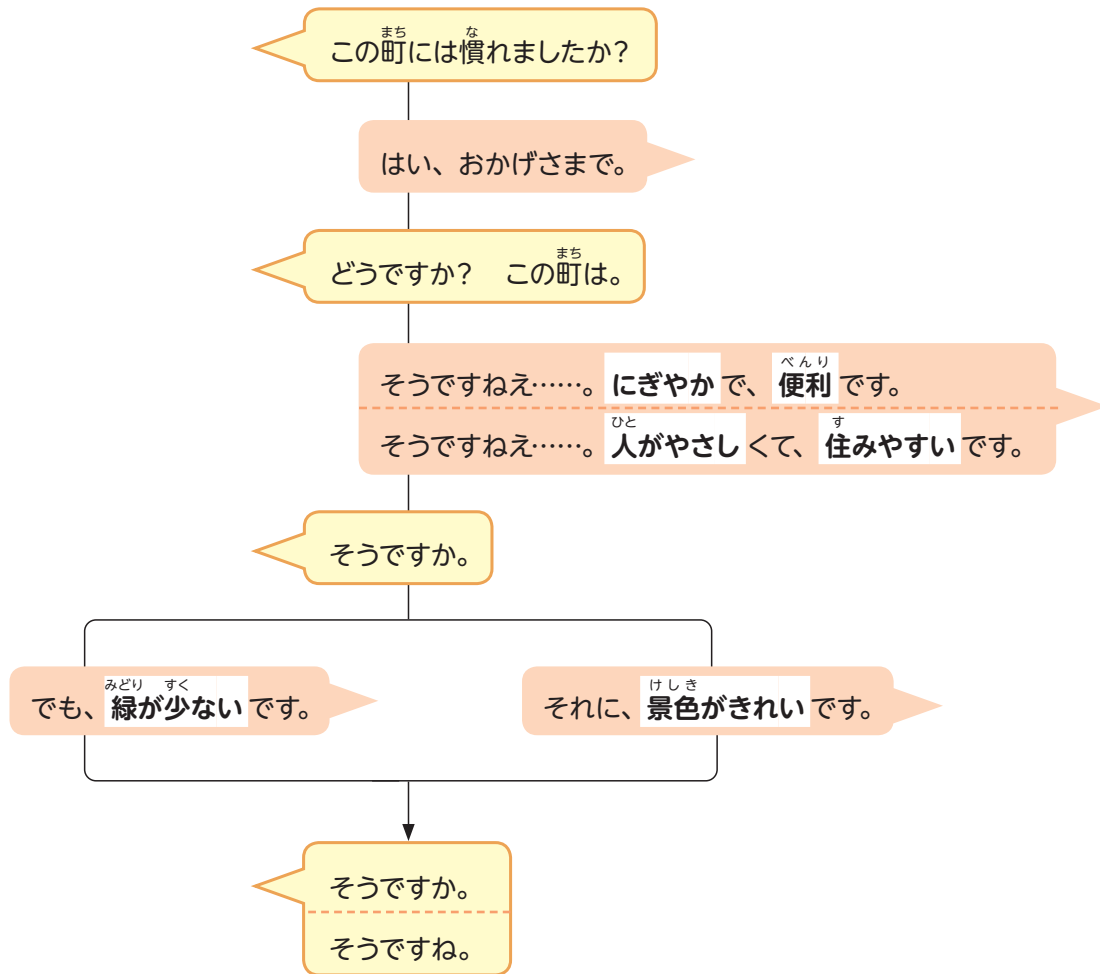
この町(まち)には慣(な)れましたか?

はい、おかげさまで。

どうですか? この町(まち)は。

そうですねえ……。にぎやかで、便利(べんり)です。

そうですねえ……。人(ひと)がやさしくて、住(す)みやすいです。

そうですか。

でも、緑(みどり)が少(すく)ないです。

それに、景色(けしき)がきれいです。

そうですか。

そうですね。